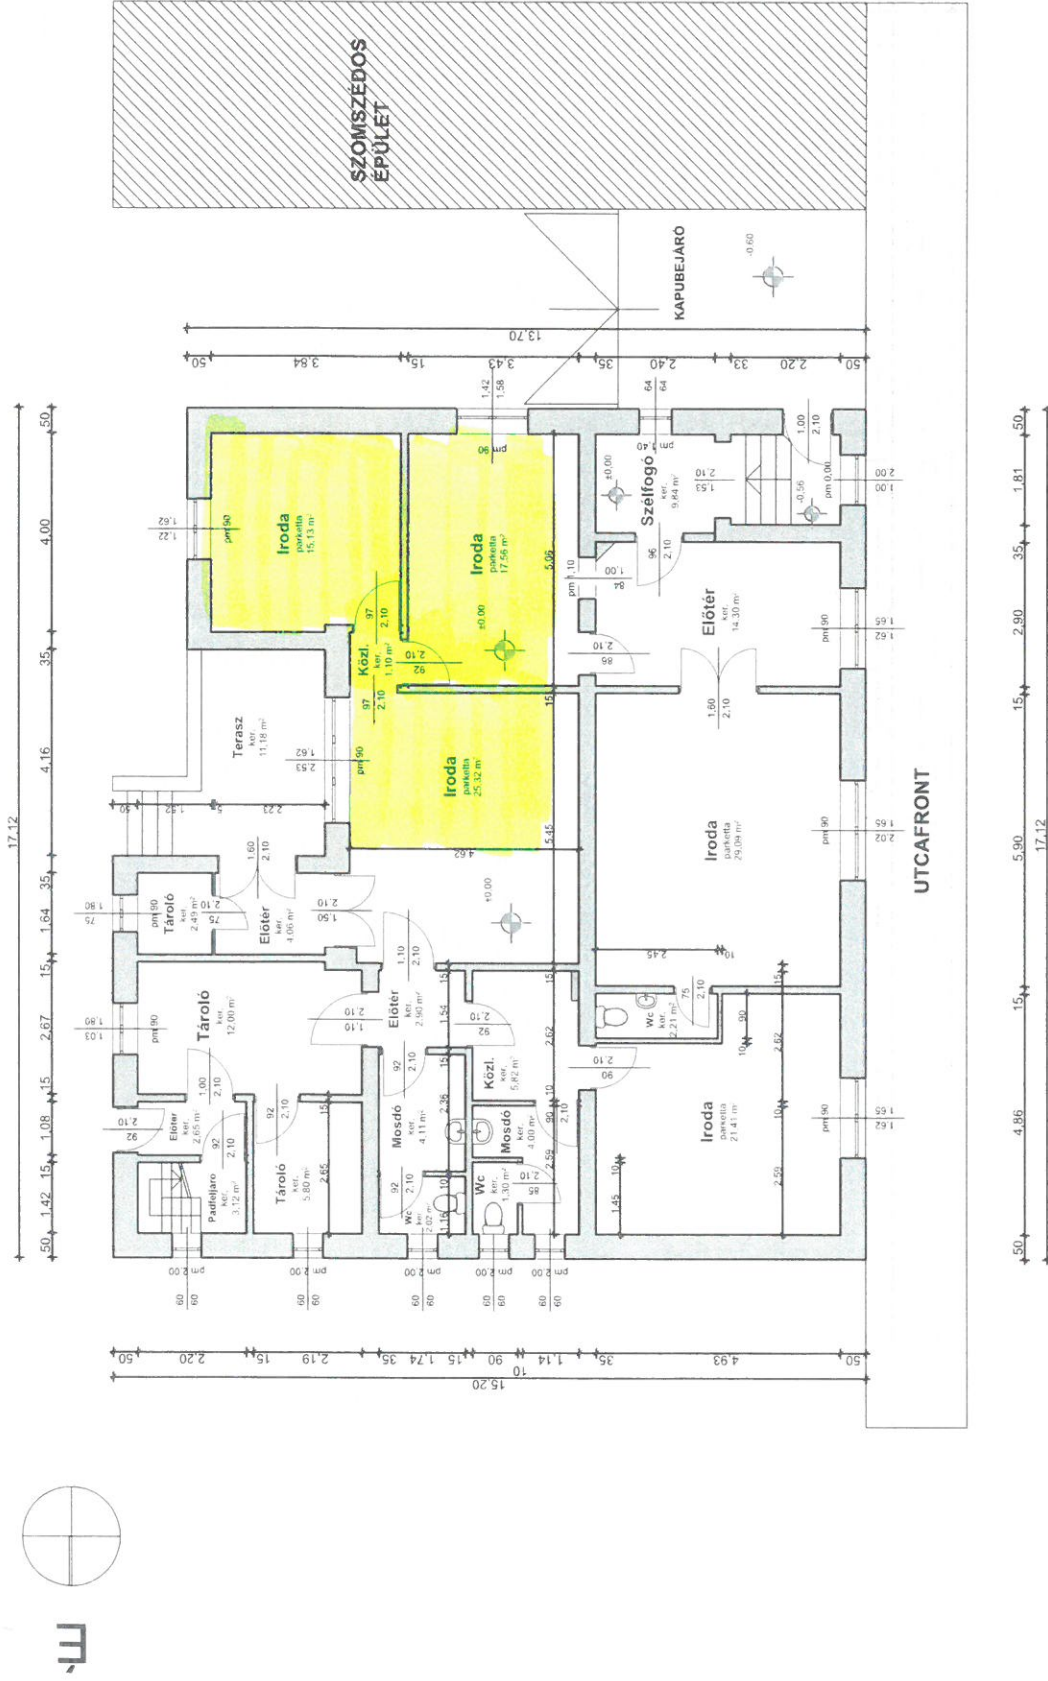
SZOMSZÉDOS ÉPÜLET

KAPUBEJÁRÓ
-0.60

13,70
,50 3,84 ,15 3,43 ,35 2,40 ,33 2,20 ,50

Iroda
parketta
15,13 m²

Iroda
parketta
17,56 m²

Iroda
parketta
25,32 m

Közl.
ker.
1,10 m²

Terasz
ker.
11,18 m²

Szélfogó
ker.
9,84 m²

Előtér
ker.
14,30 m²

Iroda
parketta
29,04 m²

Iroda
parketta
21,41 m²

Wc
ker.
2,21 m²

Tároló
ker.
2,49 m²

Előtér
ker.
4,06 m²

Tároló
ker.
12,00 m²

Előtér
ker.
2,90 m²

Közl.
ker.
5,82 m²

Előtér
ker.
2,65 m²

Padlefjáró
ker.
3,12 m²

Tároló
ker.
5,80 m²

Mosdó
ker.
4,11 m²

Mosdó
ker.
4,00 m²

Wc
ker.
1,30 m²

Wc
ker.
2,02 m²

±0.00
±0.00
±0.00
-0.56

UTCAFRONT

17,12
,50 4,00 ,35 4,16 ,35 1,64 ,15 2,67 ,15 1,08 ,15 1,42 ,50

17,12
,50 1,81 ,35 2,90 ,15 5,90 ,15 4,86 ,50

,50 2,20 ,15 2,19 ,35 1,74 ,15 ,90 ,10 1,14 ,35 4,93 ,50
15,20

É